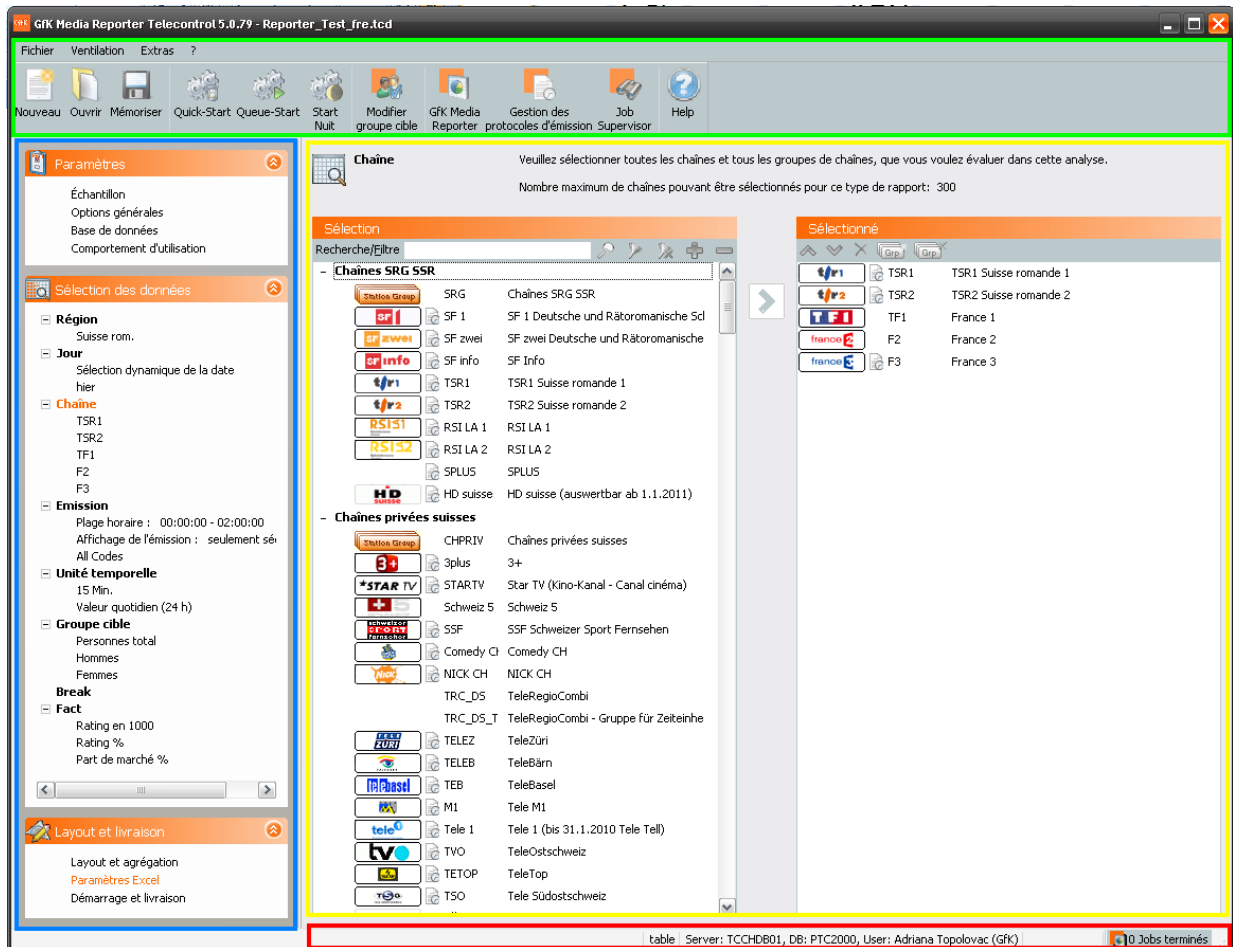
GfK Media Reporter Telecontrol 5.0.79 - Reporter_Test_fre.tcd

Fichier Ventilation Extras ?

Nouveau Ouvrir Mémoriser Quick-Start Queue-Start Start Nuit Modifier groupe cible GfK Media Reporter Gestion des protocoles d'émission Job Supervisor Help

Paramètres
Échantillon
Options générales
Base de données
Comportement d'utilisation

Sélection des données
Région
Suisse rom.
Jour
Sélection dynamique de la date
hier
Chaîne
TSR1
TSR2
TF1
F2
F3
Emission
Plage horaire : 00:00:00 - 02:00:00
Affichage de l'émission : seulement sé
All Codes
Unité temporelle
15 Min.
Valeur quotidien (24 h)
Groupe cible
Personnes total
Hommes
Femmes
Break
Fact
Rating en 1000
Rating %
Part de marché %

Layout et livraison
Layout et agrégation
Paramètres Excel
Démarrage et livraison

Chaîne
Veuillez sélectionner toutes les chaînes et tous les groupes de chaînes, que vous voulez évaluer dans cette analyse.
Nombre maximum de chaînes pouvant être sélectionnés pour ce type de rapport: 300

Sélection
Recherche/Filtre

- Chaînes SRG SSR
Station Group SRG Chaînes SRG SSR
SF 1 SF 1 Deutsche und Rätoromanische Sc
SF zwei SF zwei Deutsche und Rätoromanische
SF info SF Info
TSR1 TSR1 Suisse romande 1
TSR2 TSR2 Suisse romande 2
RSI LA 1 RSI LA 1
RSI LA 2 RSI LA 2
SPLUS SPLUS
HD suisse HD suisse (auswertbar ab 1.1.2011)
- Chaînes privées suisses
Station Group CHPRIV Chaînes privées suisses
3plus 3+
STARTV Star TV (Kino-Kanal - Canal cinéma)
Schweiz 5 Schweiz 5
SSF SSF Schweizer Sport Fernsehen
Comedy Cl Comedy CH
NICK CH NICK CH
TRC_DS TeleRegioCombi
TRC_DS_T TeleRegioCombi - Gruppe für Zeiteinhe
TELEZ TeleZüri
TELEB TeleBärn
TEB TeleBasel
M1 Tele M1
Tele 1 Tele 1 (bis 31.1.2010 Tele Tell)
TVO TeleOstschweiz
TETOP TeleTop
TSO Tele Südostschweiz

Sélectionné
Grp Grp
TSR1 TSR1 Suisse romande 1
TSR2 TSR2 Suisse romande 2
TF1 France 1
F2 France 2
F3 France 3

table | Server: TCCHDB01, DB: PTC2000, User: Adriana Topolovac (GfK) | 0 Jobs terminés